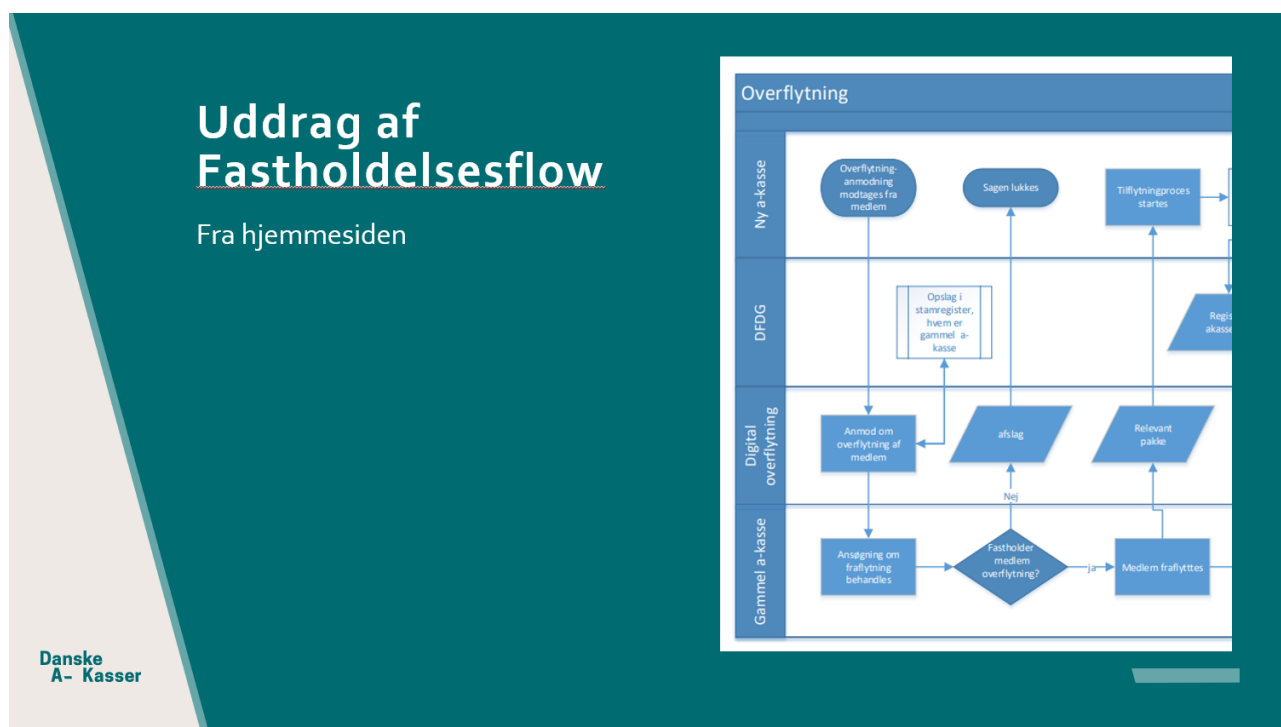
Uddrag af Fastholdelsesflow

Fra hjemmesiden

Overflytning

Ny a-kasse

Overflytning-anmodning modtages fra medlem

Sagen lukkes

Tilflytningproces startes

DFDG

Opslag i stamregister, hvem er gammel a-kasse

Regis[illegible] akass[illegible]

Digital overflytning

Anmod om overflytning af medlem

afslag

Relevant pakke

Nej

Gammel a-kasse

Ansøgning om fraflytning behandles

Fastholder medlem overflytning?

ja

Medlem fraflytttes

Danske A- Kasser